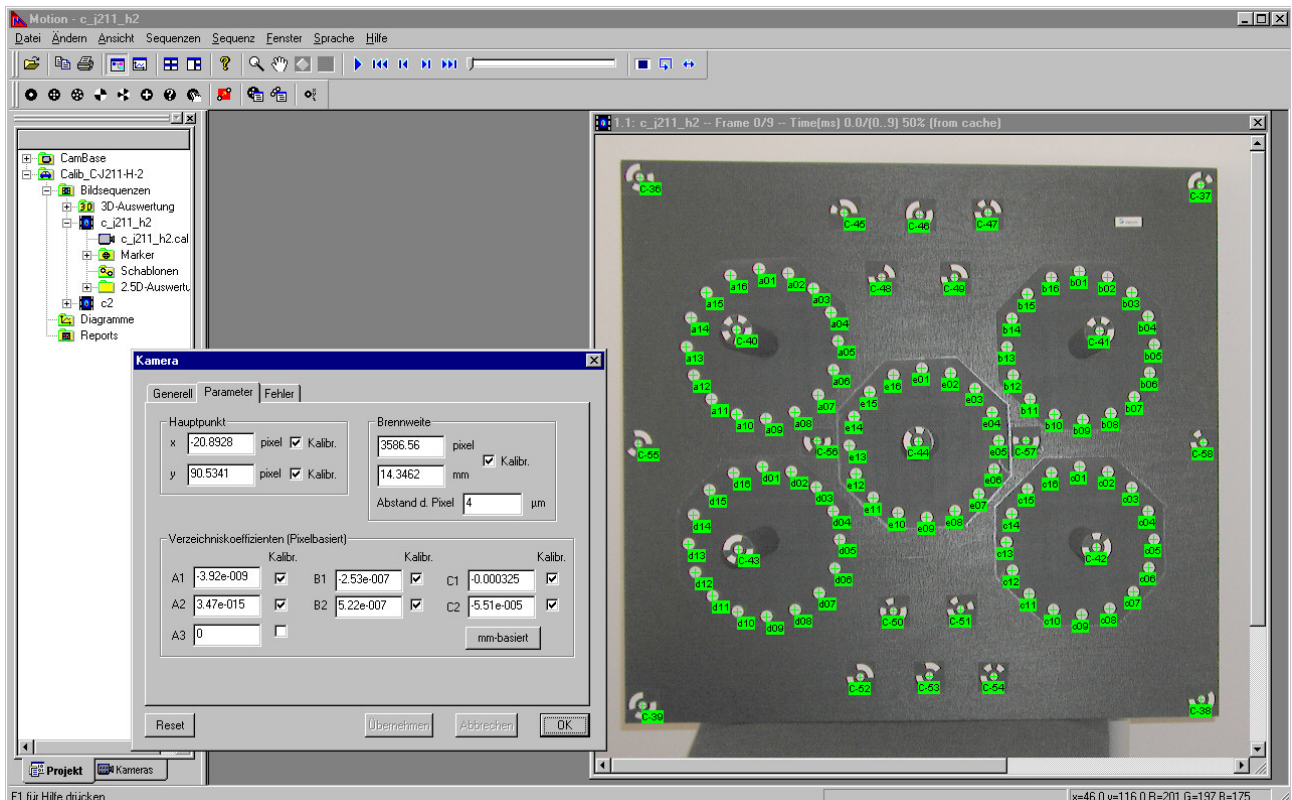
Motion - c_j211_h2

Datei Ändern Ansicht Sequenzen Sequenz Fenster Sprache Hilfe

CamBase
Calib_C-J211-H-2
Bildsequenzen
3D-Auswertung
c_j211_h2
c_j211_h2.cal
Marker
Schablonen
2.5D-Auswertu
c2
Diagramme
Reports

Projekt Kameras

1.1: c_j211_h2 -- Frame 0/9 -- Time(ms) 0.0/(0..9) 50% (from cache)

C-36 C-37 C-45 C-46 C-47 C-48 C-49 a16 a01 a02 a03 a15 a04 a14 C-40 a05 a13 a06 a12 a07 a11 a10 a09 a08 b16 b01 b02 b03 b15 b04 b14 C-41 b05 b13 b06 b12 b07 b11 b10 b09 b08 e16 e01 e02 e03 e15 e04 e14 C-44 e05 e13 e06 e12 e07 e11 e10 e09 e08 C-55 C-56 C-57 C-58 d16 d01 d02 d03 d15 d04 d14 d05 d13 C-43 d06 d12 d07 d11 d10 d09 d08 c16 c01 c02 c03 c15 c04 c14 c05 c13 C-42 c06 c12 c07 c11 c10 c09 c08 C-50 C-51 C-52 C-53 C-54 C-39 C-38

Kamera

Generell Parameter Fehler

Hauptpunkt
x -20.8928 pixel Kalibr.
y 90.5341 pixel Kalibr.

Brennweite
3586.56 pixel
14.3462 mm Kalibr.
Abstand d. Pixel 4 µm

Verzeichniskoeffizienten (Pixelbasiert)
Kalibr. Kalibr. Kalibr.
A1 -3.92e-009 B1 -2.53e-007 C1 -0.000325
A2 3.47e-015 B2 5.22e-007 C2 -5.51e-005
A3 0
mm-basiert

Reset Übernehmen Abbrechen OK

F1 für Hilfe drücken
x=46.0 y=116.0 R=201 G=197 B=175